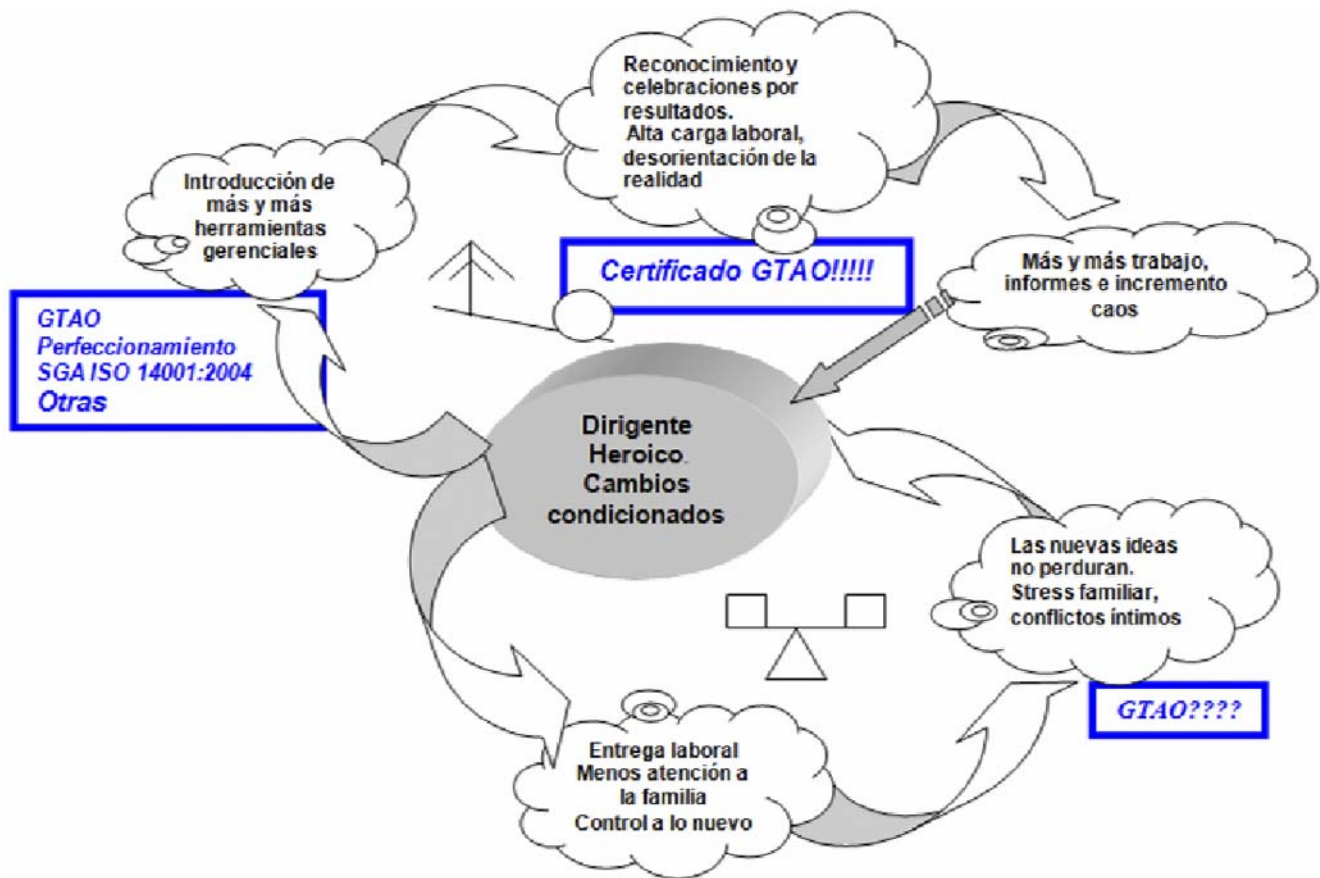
Reconocimiento y celebraciones por resultados.
Alta carga laboral, desorientación de la realidad

Introducción de más y más herramientas gerenciales

Certificado GTAO!!!!!

Más y más trabajo, informes e incremento caos

GTAO
Perfeccionamiento
SGA ISO 14001:2004
Otras

Dirigente Heroico.
Cambios condicionados

Las nuevas ideas no perduran.
Stress familiar, conflictos íntimos

GTAO????

Entrega laboral
Menos atención a la familia
Control a lo nuevo